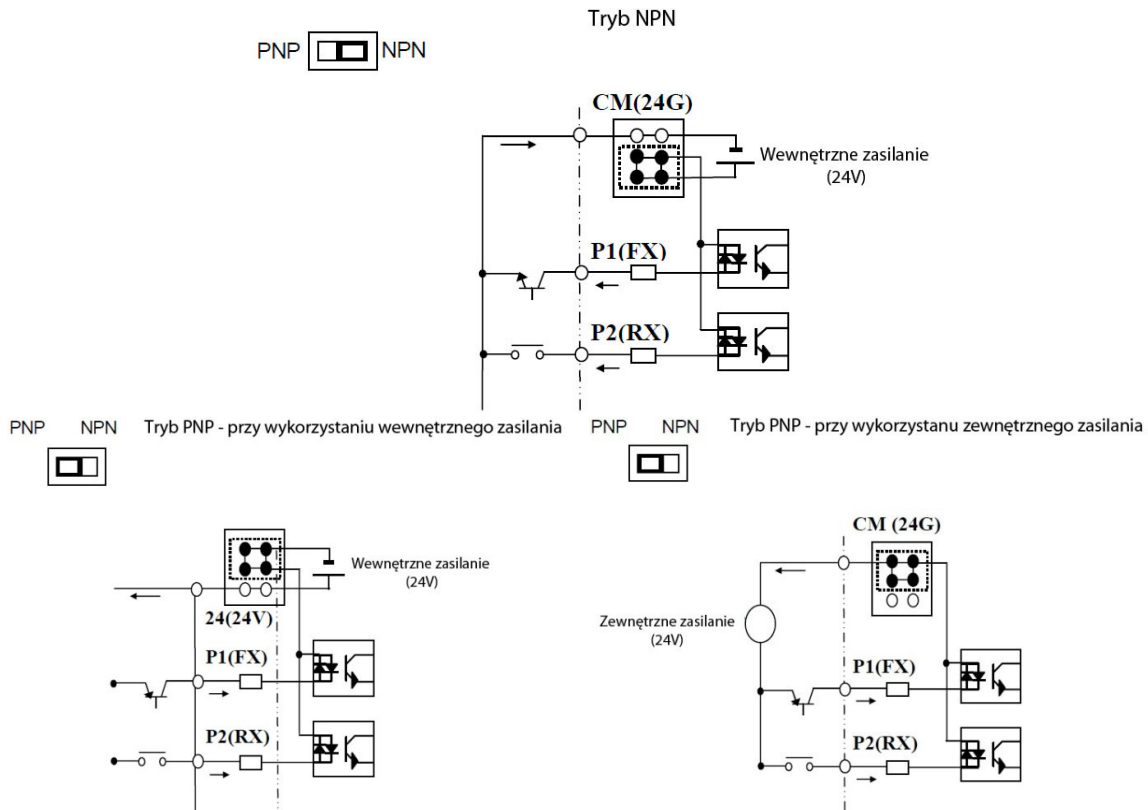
Tryb NPN

PNP NPN

CM(24G)

Wewnętrzne zasilanie (24V)

P1(FX)

P2(RX)

PNP NPN Tryb PNP - przy wykorzystaniu wewnętrznego zasilania

PNP NPN Tryb PNP - przy wykorzystanu zewnętrznego zasilania

Wewnętrzne zasilanie (24V)

24(24V)

P1(FX)

P2(RX)

CM (24G)

Zewnętrzne zasilanie (24V)

P1(FX)

P2(RX)